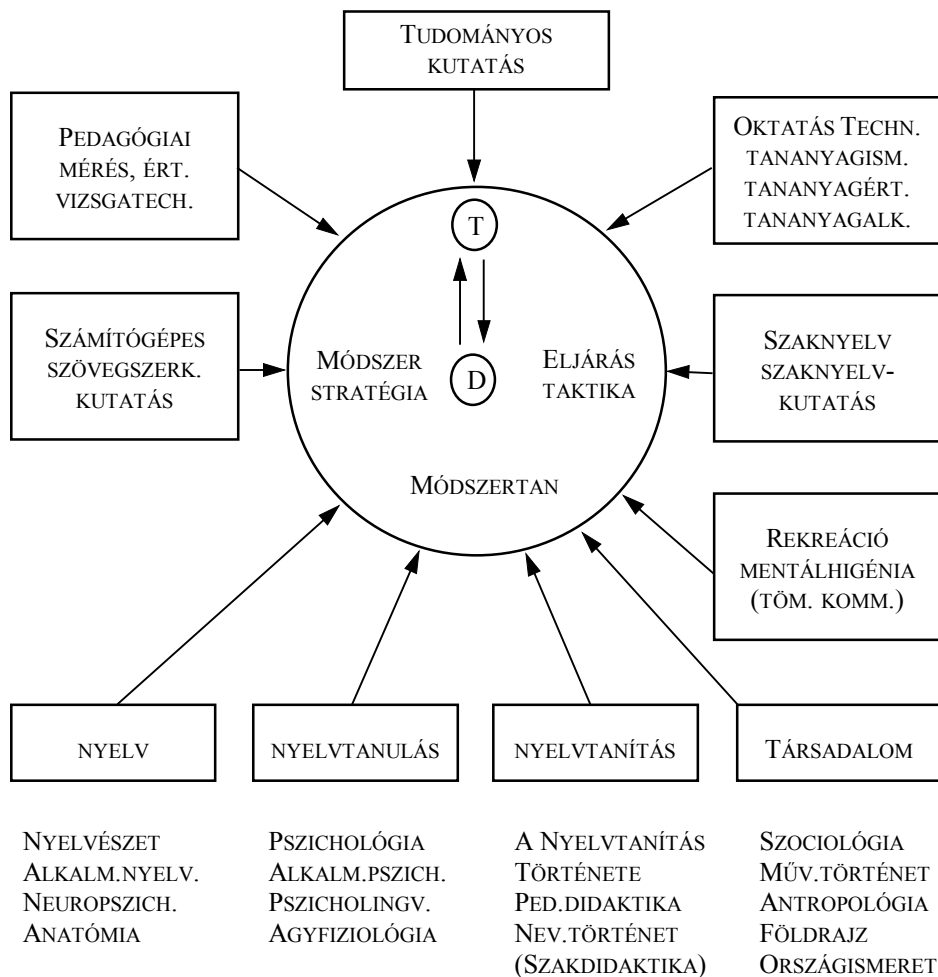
Tudományos kutatás

Pedagógiai mérés, ért. vizsgatech.

Oktatás Techn. tananyagism. tananyagért. tananyagalk.

T

D

Számítógépes szövegszerk. kutatás

Módszer stratégia

Eljárás taktika

Szaknyelv szaknyelv-kutatás

Módszertan

Rekreáció mentálhigénia (töm. komm.)

nyelv

nyelvtanulás

nyelvtanítás

Társadalom

Nyelvészet
Alkalm.nyelv.
Neuropszich.
Anatómia

Pszichológia
Alkalm.pszich.
Pszicholingv.
Agyfiziológia

A Nyelvtanítás Története
Ped.didaktika
Nev.történet
(Szakdidaktika)

Szociológia
Műv.történet
Antropológia
Földrajz
Országismeret